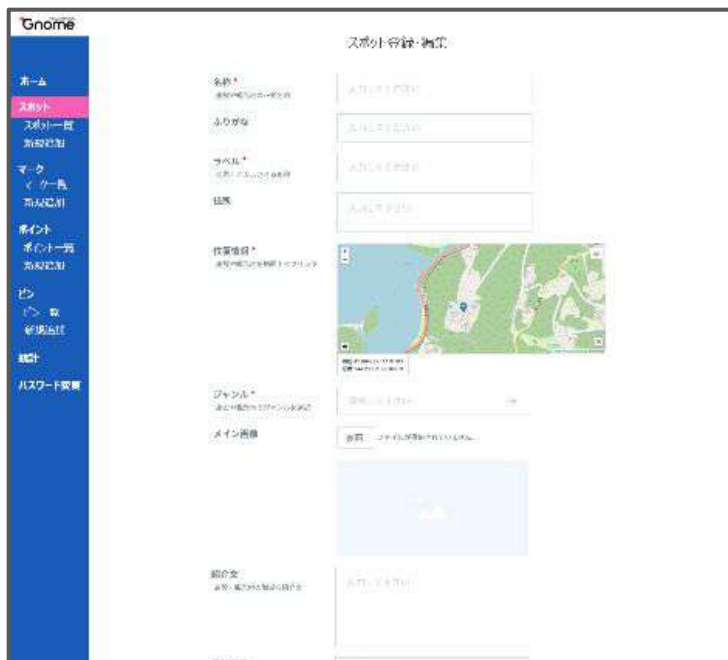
Gnome

スポット登録・編集

ホーム
スポット
スポット一覧
新規追加
マーク
マーク一覧
新規追加
ポイント
ポイント一覧
新規追加
ピン
ピン一覧
新規追加
統計
パスワード変更

名称 *
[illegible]
入力してください

ふりがな
入力してください

ラベル *
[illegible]
入力してください

住所
入力してください

位置情報 *
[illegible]

ジャンル *
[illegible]
選択してください

メイン画像
参照 ファイルが選択されていません。

紹介文
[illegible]
入力してください